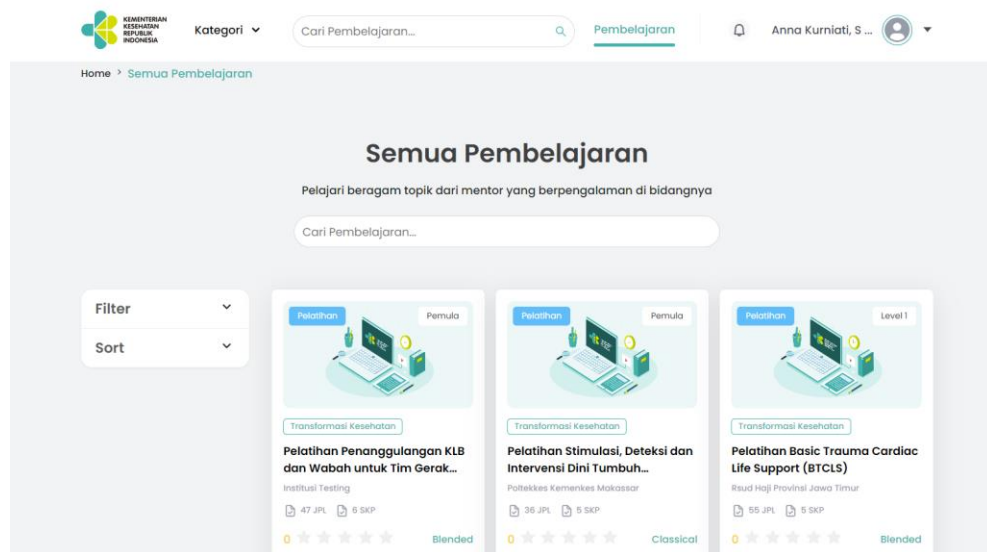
KEMENTERIAN KESEHATAN REPUBLIK INDONESIA

Kategori

Cari Pembelajaran...

Pembelajaran

Anna Kurniati, S ...

Home > Semua Pembelajaran

Semua Pembelajaran

Pelajari beragam topik dari mentor yang berpengalaman di bidangnya

Cari Pembelajaran...

Filter

Sort

Pelatihan

Pemula

Transformasi Kesehatan

Pelatihan Penanggulangan KLB dan Wabah untuk Tim Gerak...

Institusi Testing

47 JPL 6 SKP

0

Blended

Pelatihan

Pemula

Transformasi Kesehatan

Pelatihan Stimulasi, Deteksi dan Intervensi Dini Tumbuh...

Poltekkes Kemenkes Makassar

36 JPL 5 SKP

0

Classical

Pelatihan

Level 1

Transformasi Kesehatan

Pelatihan Basic Trauma Cardiac Life Support (BTCLS)

Rsud Haji Provinsi Jawa Timur

55 JPL 5 SKP

0

Blended